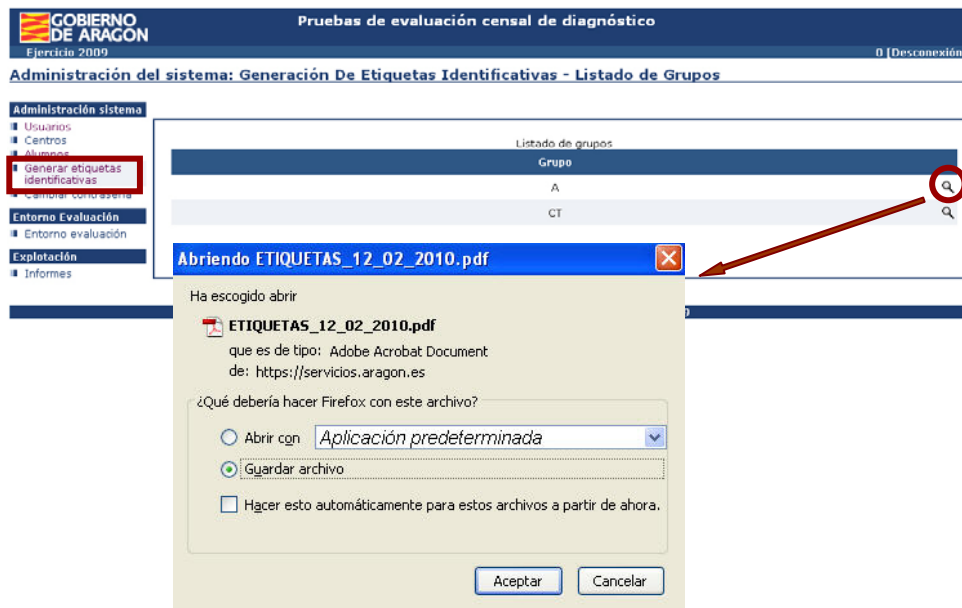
GOBIERNO DE ARAGON

Pruebas de evaluación censal de diagnóstico

Ejercicio 2009

0 |Desconexión

Administración del sistema: Generación De Etiquetas Identificativas - Listado de Grupos

Administración sistema
Usuarios
Centros
Alumnos
Generar etiquetas identificativas
Cambiar contraseña

Entorno Evaluación
Entorno evaluación

Explotación
Informes

Listado de grupos

| Grupo |
|---|
| A |
| CT |

Abriendo ETIQUETAS_12_02_2010.pdf

Ha escogido abrir

ETIQUETAS_12_02_2010.pdf

que es de tipo: Adobe Acrobat Document

de: https://servicios.aragon.es

¿Qué debería hacer Firefox con este archivo?

Abrir con Aplicación predeterminada

Guardar archivo

Hacer esto automáticamente para estos archivos a partir de ahora.

Aceptar Cancelar